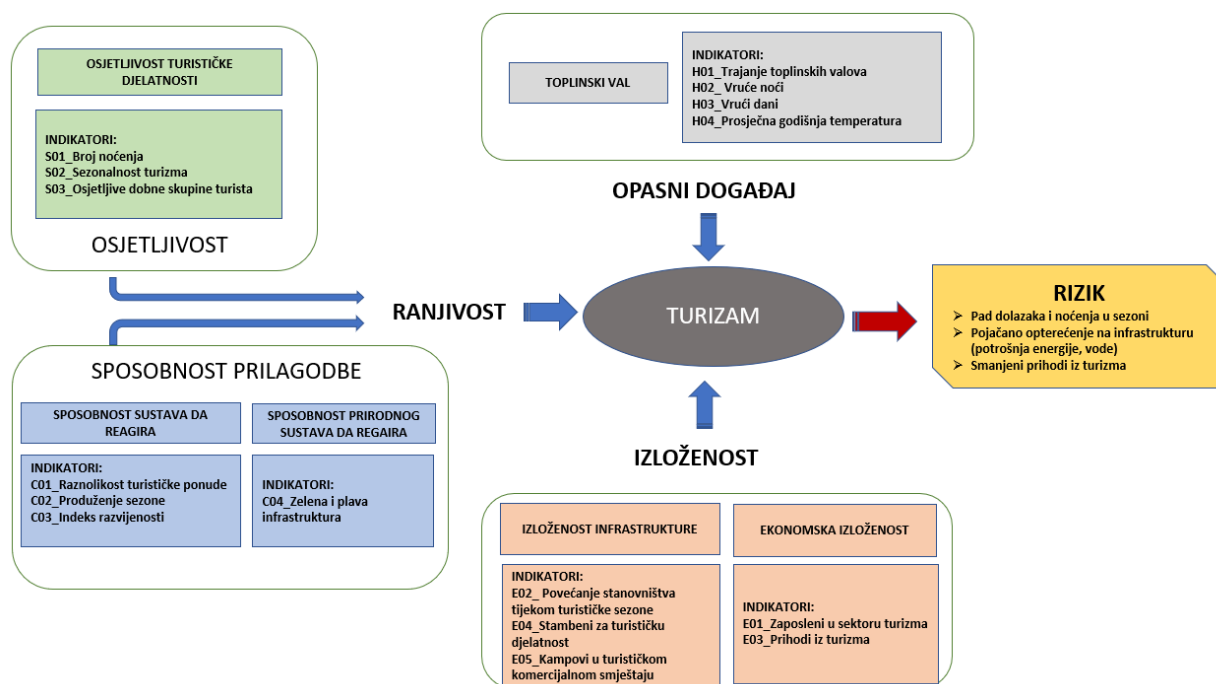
OSJETLJIVOST TURISTIČKE DJELATNOSTI

INDIKATORI:
S01_Broj noćenja
S02_Sezonalnost turizma
S03_Osjetljive dobne skupine turista

OSJETLJIVOST

TOPLINSKI VAL

INDIKATORI:
H01_Trajanje toplinskih valova
H02_ Vruće noći
H03_Vrući dani
H04_Prosječna godišnja temperatura

OPASNI DOGAĐAJ

RANJIVOST

TURIZAM

RIZIK
➢ Pad dolazaka i noćenja u sezoni
➢ Pojačano opterećenje na infrastrukturu (potrošnja energije, vode)
➢ Smanjeni prihodi iz turizma

SPOSOBNOST PRILAGODBE

SPOSOBNOST SUSTAVA DA REAGIRA

INDIKATORI:
C01_Raznolikost turističke ponude
C02_Produženje sezone
C03_Indeks razvijenosti

SPOSOBNOST PRIRODNOG SUSTAVA DA REGAIRA

INDIKATORI:
C04_Zelena i plava infrastruktura

IZLOŽENOST

IZLOŽENOST INFRASTRUKTURE

INDIKATORI:
E02_ Povećanje stanovništva tijekom turističke sezone
E04_Stambeni za turističku djelatnost
E05_Kampovi u turističkom komercijalnom smještaju

EKONOMSKA IZLOŽENOST

INDIKATORI:
E01_Zaposleni u sektoru turizma
E03_Prihodi iz turizma